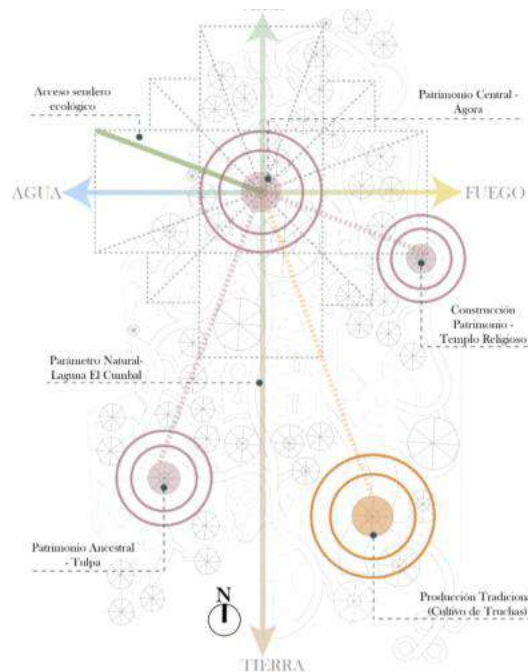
Acceso sendero ecológico

Patrimonio Central - Ágora

AGUA

FUEGO

Construcción Patrimonio - Templo Religioso

Parámetro Natural- Laguna El Cumbal

Patrimonio Ancestral - Tulpa

N

Producción Tradicion (Cultivo de Truchas)

TIERRA